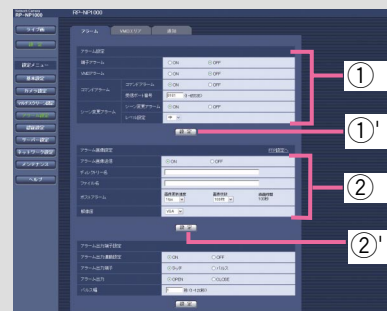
Network Camera
RP-NP1000

RP-NP1000

ライブ画

設定メニュー

基本設定

カメラ設定

マルチスクリーン設定

設定設定

サーバー設定

ネットワーク設定

メンテナンス

ヘルプ

アラーム

VMDエリア

通知

アラーム設定

端子アラーム

VMDアラーム

コマンドアラーム

送信元アドレス

シーン変更アラーム

レベル設定

ON

OFF

ON

OFF

ON

OFF

ON

OFF

設定

①

①'

アラーム画像設定

アラーム画像送信

ON

OFF

ディレクトリ名

ファイル名

ポストアラーム

1fps

10枚

録画時間

解像度

VGA

設定

②

②'

アラーム出力端子設定

アラーム出力制御設定

ON

OFF

アラーム出力端子

アラーム出力

OPEN

CLOSE

パルス幅

設定